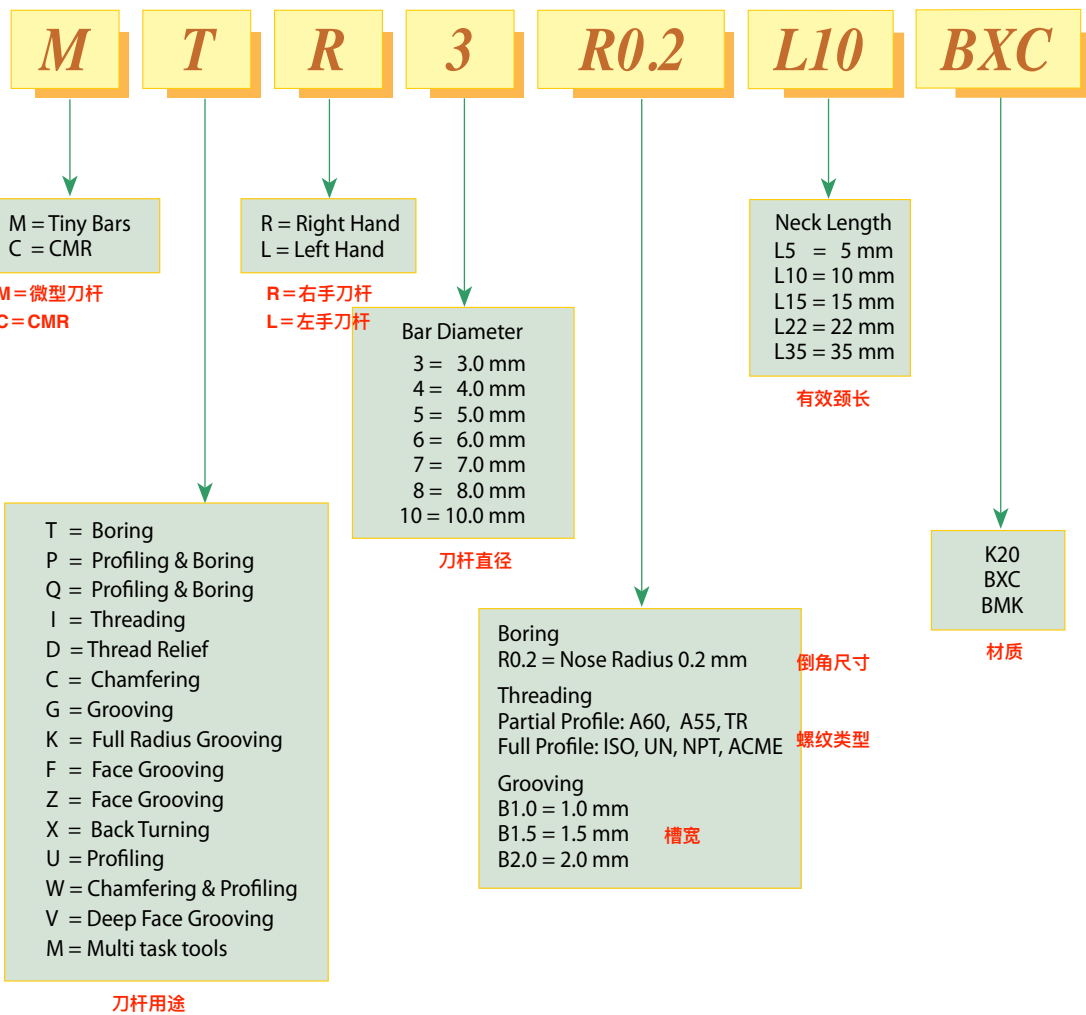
M T R 3 R0.2 L10 BXC

M = Tiny Bars
C = CMR

M＝微型刀杆
C＝CMR

R = Right Hand
L = Left Hand

R＝右手刀杆
L＝左手刀杆

Bar Diameter
3 = 3.0 mm
4 = 4.0 mm
5 = 5.0 mm
6 = 6.0 mm
7 = 7.0 mm
8 = 8.0 mm
10 = 10.0 mm

刀杆直径

Neck Length
L5 = 5 mm
L10 = 10 mm
L15 = 15 mm
L22 = 22 mm
L35 = 35 mm

有效颈长

K20
BXC
BMK

材质

T = Boring
P = Profiling & Boring
Q = Profiling & Boring
I = Threading
D = Thread Relief
C = Chamfering
G = Grooving
K = Full Radius Grooving
F = Face Grooving
Z = Face Grooving
X = Back Turning
U = Profiling
W = Chamfering & Profiling
V = Deep Face Grooving
M = Multi task tools

刀杆用途

Boring
R0.2 = Nose Radius 0.2 mm

倒角尺寸

Threading
Partial Profile: A60, A55, TR
Full Profile: ISO, UN, NPT, ACME

螺纹类型

Grooving
B1.0 = 1.0 mm
B1.5 = 1.5 mm
B2.0 = 2.0 mm

槽宽